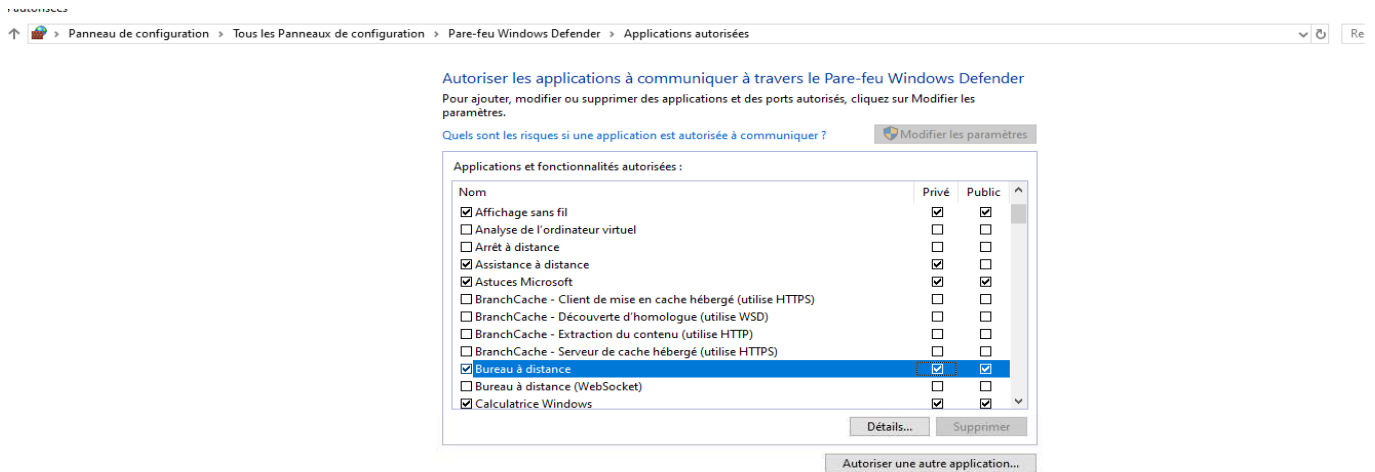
autorisées

Panneau de configuration › Tous les Panneaux de configuration › Pare-feu Windows Defender › Applications autorisées

Re

Autoriser les applications à communiquer à travers le Pare-feu Windows Defender

Pour ajouter, modifier ou supprimer des applications et des ports autorisés, cliquez sur Modifier les paramètres.

Quels sont les risques si une application est autorisée à communiquer ?

Modifier les paramètres

Applications et fonctionnalités autorisées :

| Nom | Privé | Public |
|---|---|---|
| ☑ Affichage sans fil | ☑ | ☑ |
| ☐ Analyse de l'ordinateur virtuel | ☐ | ☐ |
| ☐ Arrêt à distance | ☐ | ☐ |
| ☑ Assistance à distance | ☑ | ☐ |
| ☑ Astuces Microsoft | ☑ | ☑ |
| ☐ BranchCache - Client de mise en cache hébergé (utilise HTTPS) | ☐ | ☐ |
| ☐ BranchCache - Découverte d'homologue (utilise WSD) | ☐ | ☐ |
| ☐ BranchCache - Extraction du contenu (utilise HTTP) | ☐ | ☐ |
| ☐ BranchCache - Serveur de cache hébergé (utilise HTTPS) | ☐ | ☐ |
| ☑ Bureau à distance | ☑ | ☑ |
| ☐ Bureau à distance (WebSocket) | ☐ | ☐ |
| ☑ Calculatrice Windows | ☑ | ☑ |

Détails...

Supprimer

Autoriser une autre application...